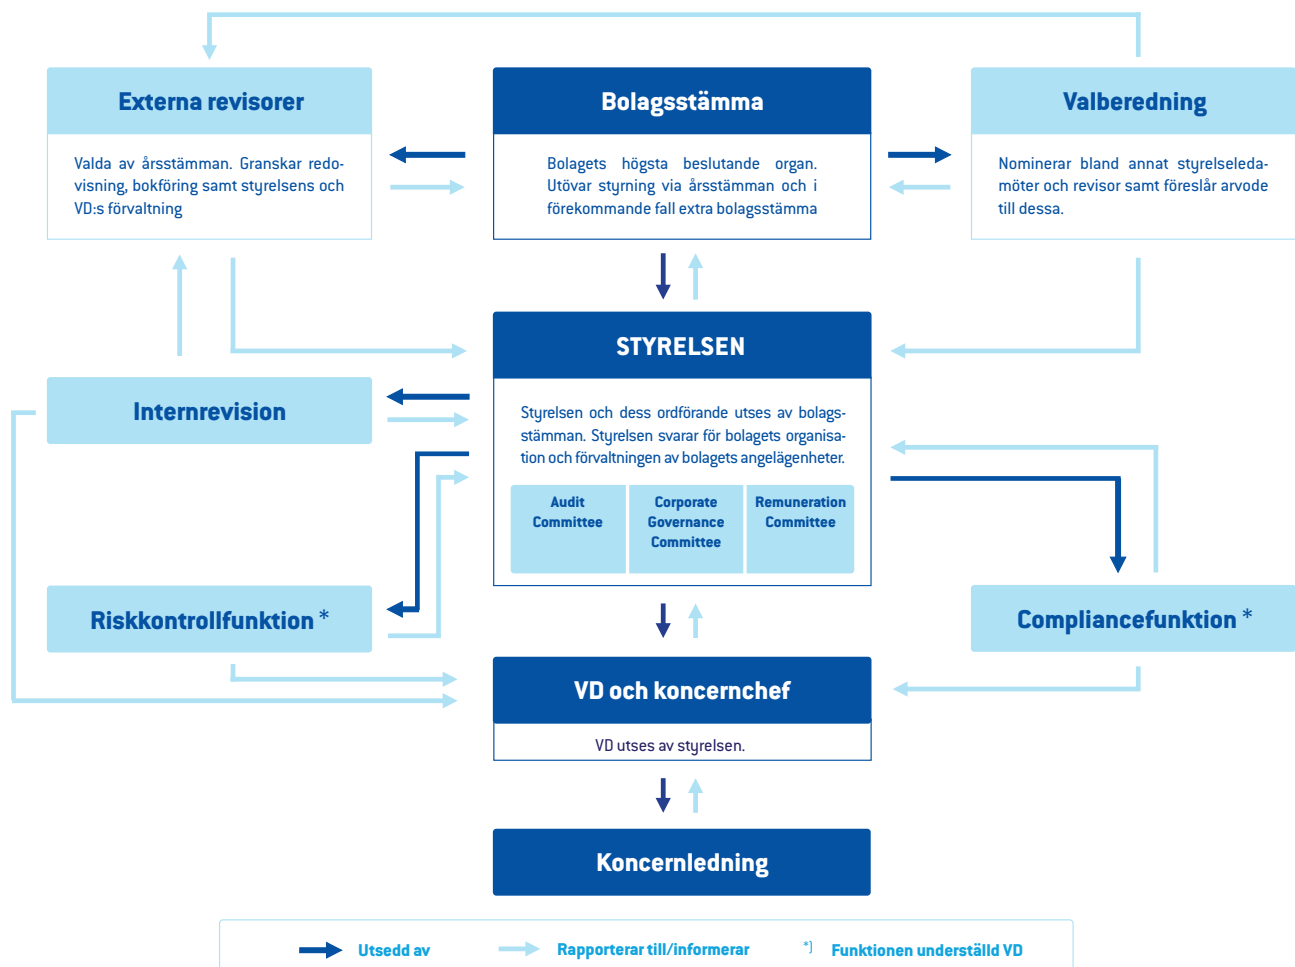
Externa revisorer

Valda av årsstämman. Granskar redovisning, bokföring samt styrelsens och VD:s förvaltning

Bolagsstämma

Bolagets högsta beslutande organ. Utövar styrning via årsstämman och i förekommande fall extra bolagsstämma

Valberedning

Nominerar bland annat styrelseledamöter och revisor samt föreslår arvode till dessa.

STYRELSEN

Styrelsen och dess ordförande utses av bolagsstämman. Styrelsen svarar för bolagets organisation och förvaltningen av bolagets angelägenheter.

Audit Committee

Corporate Governance Committee

Remuneration Committee

Internrevision

Riskkontrollfunktion *

Compliancefunktion *

VD och koncernchef

VD utses av styrelsen.

Koncernledning

Utsedd av

Rapporterar till/informerar

*) Funktionen underställd VD